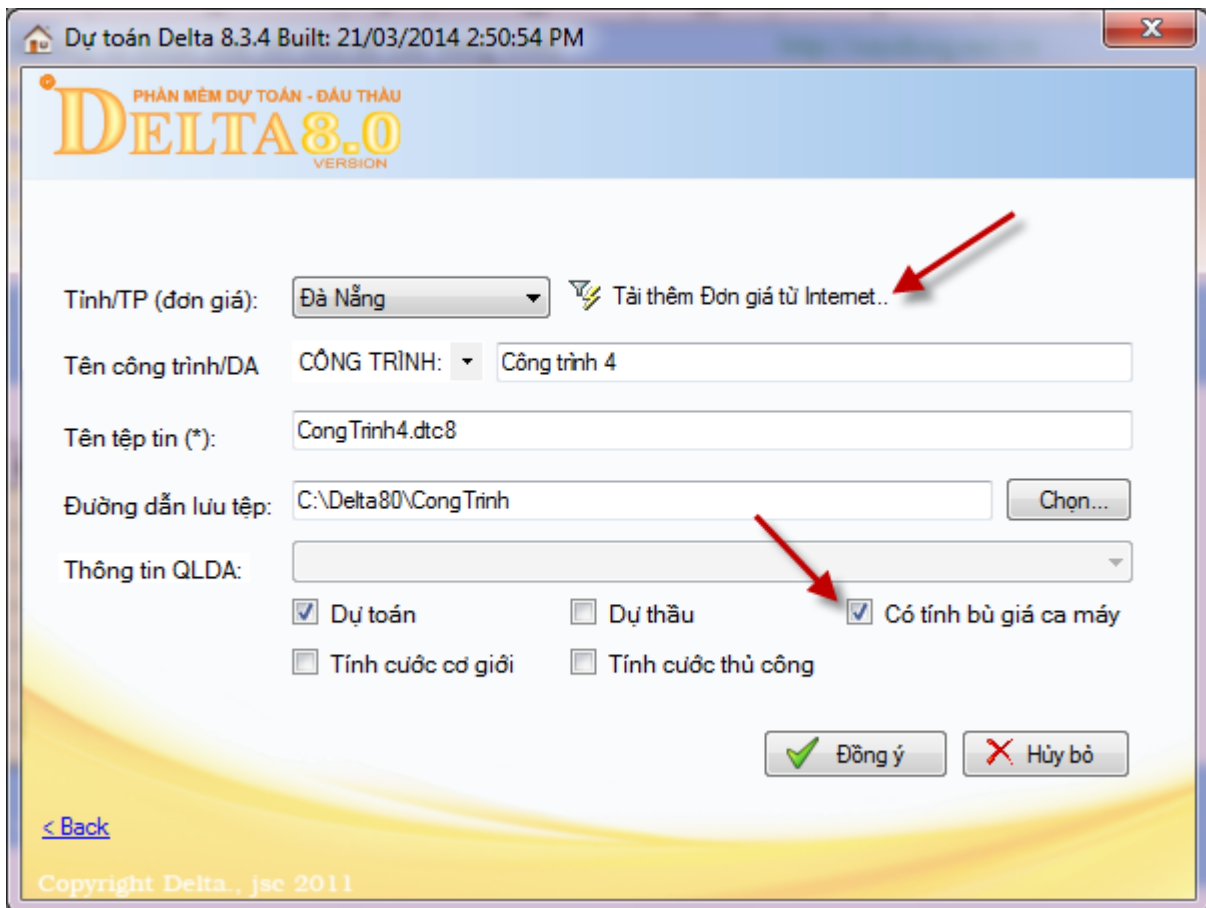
Dự toán Delta 8.3.4 Built: 21/03/2014 2:50:54 PM

PHẦN MỀM DỰ TOÁN - ĐẤU THẦU
DELTA8.0
VERSION

Tỉnh/TP (đơn giá): Đà Nẵng

Tải thêm Đơn giá từ Internet..

Tên công trình/DA CÔNG TRÌNH: Công trình 4

Tên tệp tin (*): CongTrinh4.dtc8

Đường dẫn lưu tệp: C:\Delta80\CongTrinh Chọn...

Thông tin QLDA:

Dự toán
Dự thầu
Có tính bù giá ca máy
Tính cước cơ giới
Tính cước thủ công

Đồng ý
Hủy bỏ

< Back

Copyright Delta., jsc 2011